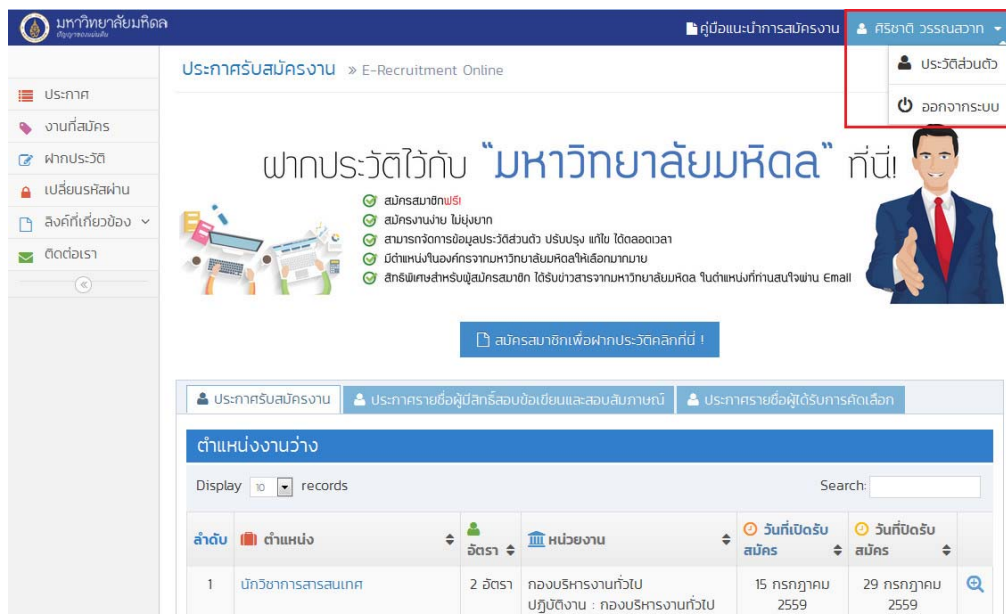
มหาวิทยาลัยมหิดล
ปัญญาของแผ่นดิน

คู่มือแนะนำการสมัครงาน
ศิริชาติ วรรณสวาท
ประวัติส่วนตัว
ออกจากระบบ

ประกาศ
งานที่สมัคร
ฝากประวัติ
เปลี่ยนรหัสผ่าน
ลิงค์ที่เกี่ยวข้อง
ติดต่อเรา
«

ประกาศรับสมัครงาน » E-Recruitment Online

ฝากประวัติไว้กับ "มหาวิทยาลัยมหิดล" ที่นี่!

สมัครสมาชิกฟรี!
สมัครงานง่าย ไม่ยุ่งยาก
สามารถจัดการข้อมูลประวัติส่วนตัว ปรับปรุง แก้ไข ได้ตลอดเวลา
มีตำแหน่งในองค์กรจากมหาวิทยาลัยมหิดลให้เลือกมากมาย
สิทธิพิเศษสำหรับผู้สมัครสมาชิก ได้รับข่าวสารจากมหาวิทยาลัยมหิดล ในตำแหน่งที่ท่านสนใจผ่าน Email

สมัครสมาชิกเพื่อฝากประวัติคลิกที่นี่ !

ประกาศรับสมัครงาน | ประกาศรายชื่อผู้มีสิทธิ์สอบข้อเขียนและสอบสัมภาษณ์ | ประกาศรายชื่อผู้ได้รับการคัดเลือก

ตำแหน่งงานว่าง

Display 10 records
Search:

| ลำดับ | ตำแหน่ง | อัตรา | หน่วยงาน | วันที่เปิดรับสมัคร | วันที่ปิดรับสมัคร | |
|---|---|---|---|---|---|---|
| 1 | นักวิชาการสารสนเทศ | 2 อัตรา | กองบริหารงานทั่วไป ปฏิบัติงาน : กองบริหารงานทั่วไป | 15 กรกฎาคม 2559 | 29 กรกฎาคม 2559 | |